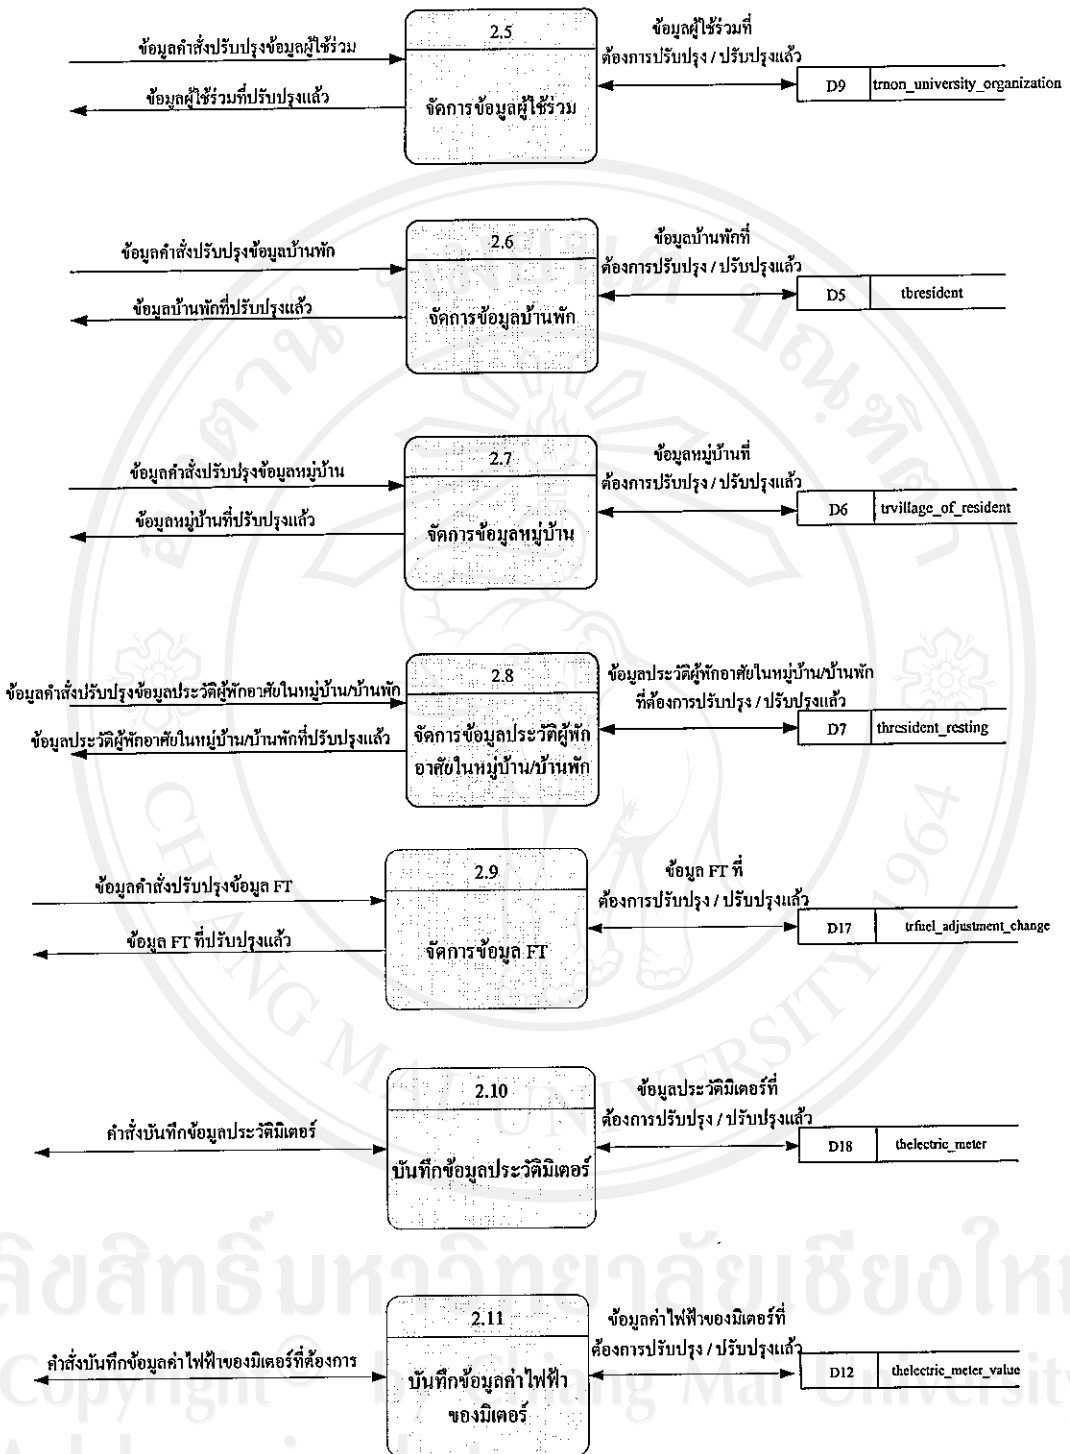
ข้อมูลคำสั่งปรับปรุงข้อมูลผู้ใช้ร่วม
ข้อมูลผู้ใช้ร่วมที่ปรับปรุงแล้ว
2.5
จัดการข้อมูลผู้ใช้ร่วม
ข้อมูลผู้ใช้ร่วมที่ต้องการปรับปรุง / ปรับปรุงแล้ว
D9 trnon_university_organization

ข้อมูลคำสั่งปรับปรุงข้อมูลบ้านพัก
ข้อมูลบ้านพักที่ปรับปรุงแล้ว
2.6
จัดการข้อมูลบ้านพัก
ข้อมูลบ้านพักที่ต้องการปรับปรุง / ปรับปรุงแล้ว
D5 tbresident

ข้อมูลคำสั่งปรับปรุงข้อมูลหมู่บ้าน
ข้อมูลหมู่บ้านที่ปรับปรุงแล้ว
2.7
จัดการข้อมูลหมู่บ้าน
ข้อมูลหมู่บ้านที่ต้องการปรับปรุง / ปรับปรุงแล้ว
D6 trvillage_of_resident

ข้อมูลคำสั่งปรับปรุงข้อมูลประวัติผู้พักอาศัยในหมู่บ้าน/บ้านพัก
ข้อมูลประวัติผู้พักอาศัยในหมู่บ้าน/บ้านพักที่ปรับปรุงแล้ว
2.8
จัดการข้อมูลประวัติผู้พักอาศัยในหมู่บ้าน/บ้านพัก
ข้อมูลประวัติผู้พักอาศัยในหมู่บ้าน/บ้านพักที่ต้องการปรับปรุง / ปรับปรุงแล้ว
D7 thresident_resting

ข้อมูลคำสั่งปรับปรุงข้อมูล FT
ข้อมูล FT ที่ปรับปรุงแล้ว
2.9
จัดการข้อมูล FT
ข้อมูล FT ที่ต้องการปรับปรุง / ปรับปรุงแล้ว
D17 trfuel_adjustment_change

คำสั่งบันทึกข้อมูลประวัติมิเตอร์
2.10
บันทึกข้อมูลประวัติมิเตอร์
ข้อมูลประวัติมิเตอร์ที่ต้องการปรับปรุง / ปรับปรุงแล้ว
D18 thelectric_meter

คำสั่งบันทึกข้อมูลค่าไฟฟ้าของมิเตอร์ที่ต้องการ
2.11
บันทึกข้อมูลค่าไฟฟ้าของมิเตอร์
ข้อมูลค่าไฟฟ้าของมิเตอร์ที่ต้องการปรับปรุง / ปรับปรุงแล้ว
D12 thelectric_meter_value

ลิขสิทธิ์มหาวิทยาลัยเชียงใหม่
Copyright © by Chiang Mai University
CHIANG MAI UNIVERSITY 1964